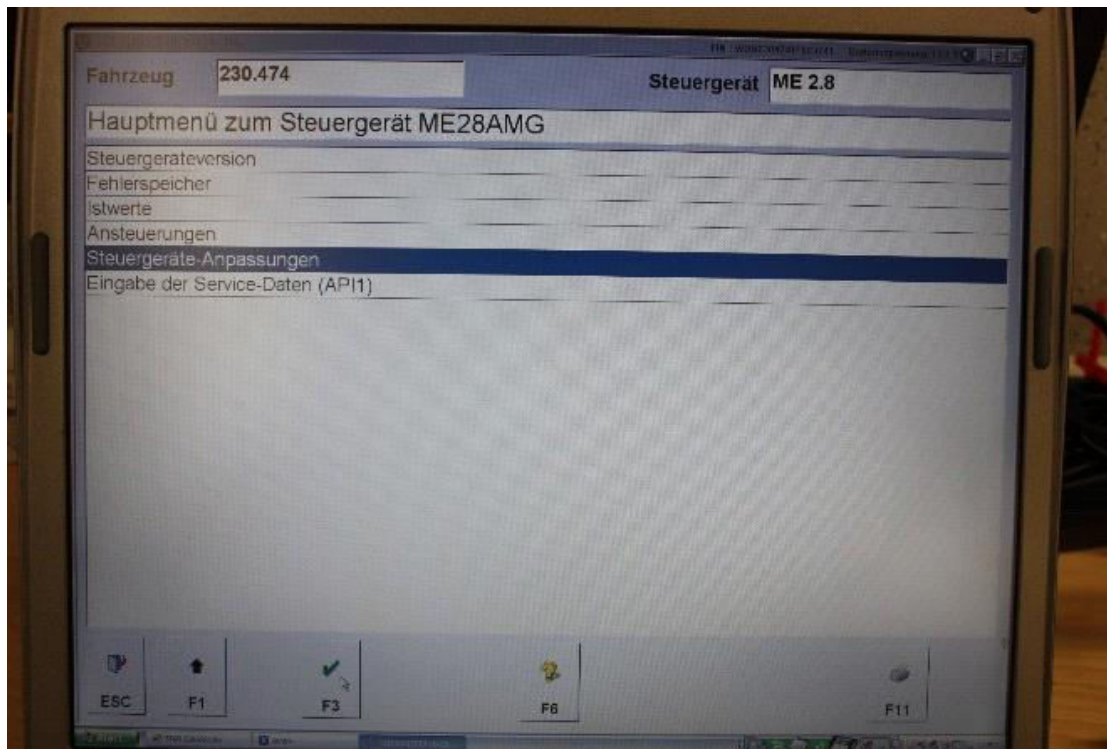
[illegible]

Fahrzeug 230.474

Steuergerät ME 2.8

Hauptmenü zum Steuergerät ME28AMG

Steuergerateversion

Fehlerspeicher

Istwerte

Ansteuerungen

Steuergeräte-Anpassungen

Eingabe der Service-Daten (API1)

ESC

F1

F3

F6

F11

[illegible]